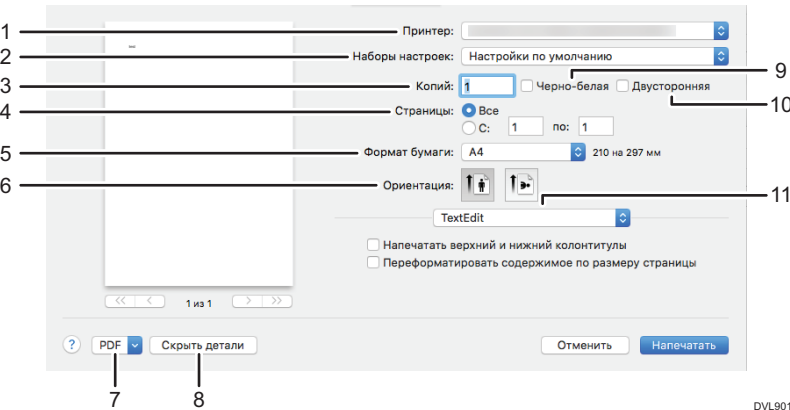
1
Принтер:

2
Наборы настроек: Настройки по умолчанию

3
Копий: 1
Черно-белая
Двусторонняя
9
10

4
Страницы: Все
С: 1 по: 1

5
Формат бумаги: A4 210 на 297 мм

6
Ориентация:

11
TextEdit

Напечатать верхний и нижний колонтитулы
Переформатировать содержимое по размеру страницы

1 из 1

?
PDF
Скрыть детали
Отменить
Напечатать

7
8

DVL901